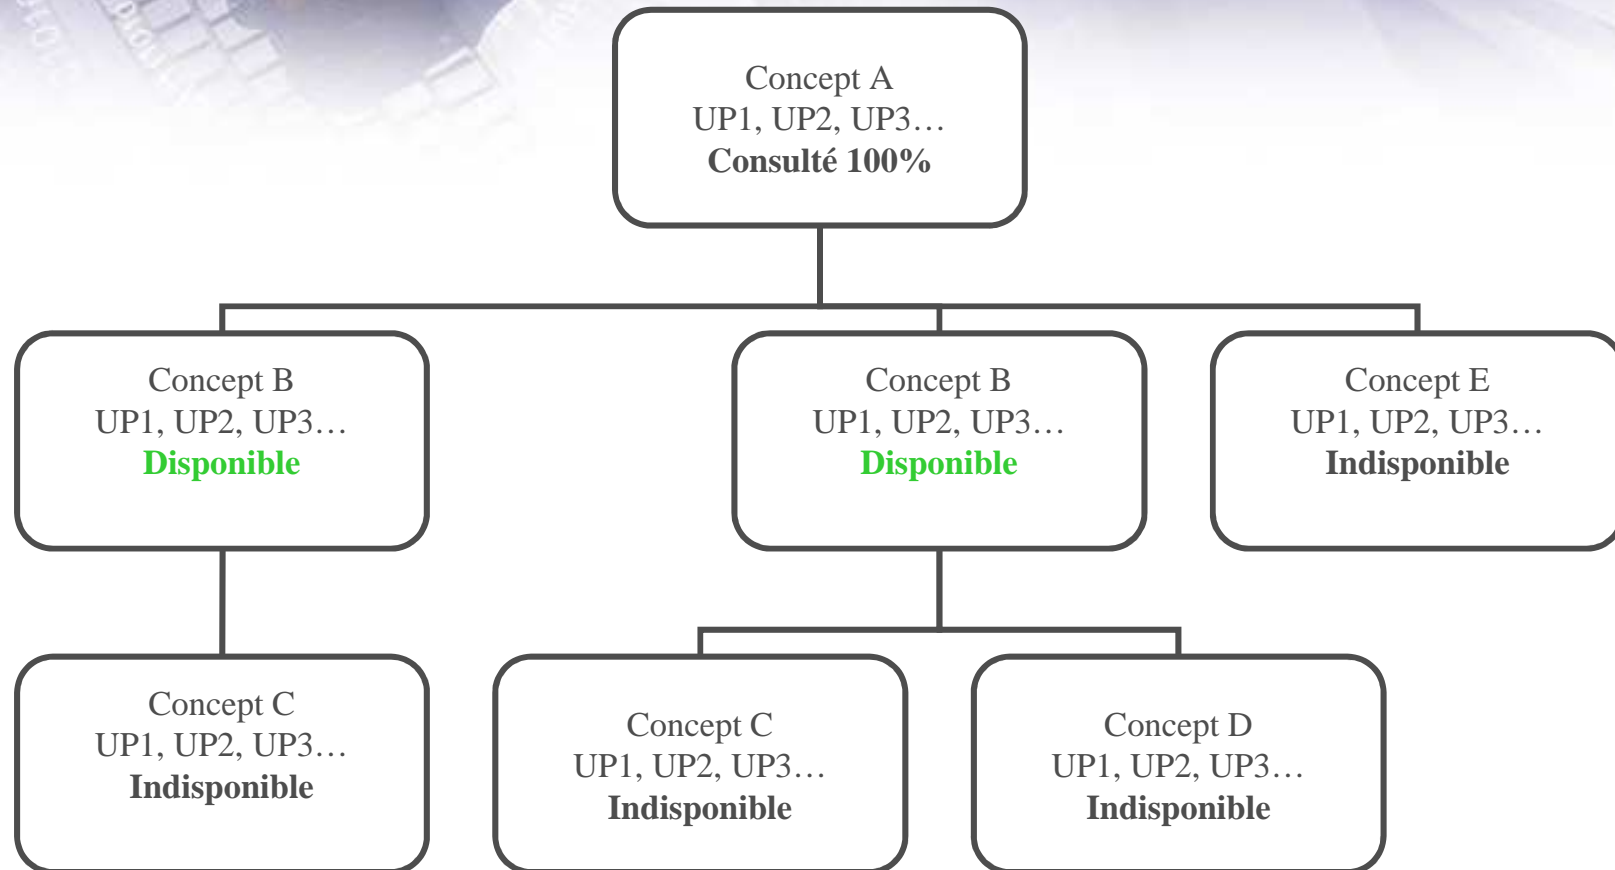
Concept A
UP1, UP2, UP3…
**Consulté 100%**

Concept B
UP1, UP2, UP3…
**Disponible**

Concept B
UP1, UP2, UP3…
**Disponible**

Concept E
UP1, UP2, UP3…
**Indisponible**

Concept C
UP1, UP2, UP3…
**Indisponible**

Concept C
UP1, UP2, UP3…
**Indisponible**

Concept D
UP1, UP2, UP3…
**Indisponible**